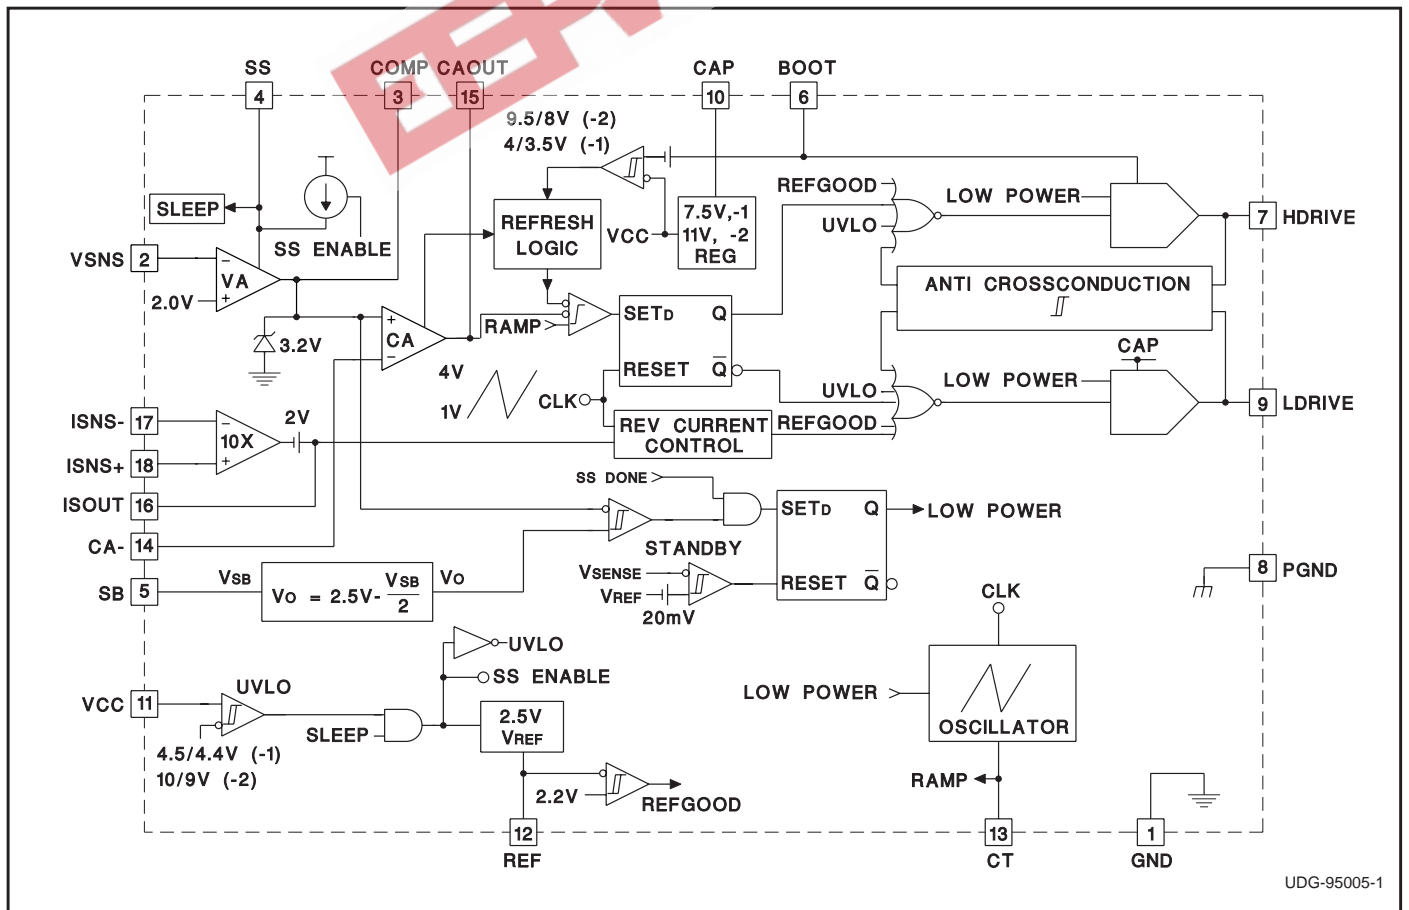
SS 4
COMP 3
CAOUT 15
CAP 10
BOOT 6
9.5/8V (-2)
4/3.5V (-1)
SLEEP
SS ENABLE
REFRESH LOGIC
VCC
7.5V,-1
11V, -2
REG
REFGOOD
LOW POWER
UVLO
7 HDRIVE
VSNS 2
VA
2.0V
3.2V
CA
RAMP
SETD Q
RESET $\overline{Q}$
ANTI CROSSCONDUCTION
CAP
LOW POWER
UVLO
9 LDRIVE
4V
1V
CLK
REV CURRENT CONTROL
REFGOOD
ISNS- 17
ISNS+ 18
10X
2V
ISOUT 16
CA- 14
SS DONE
SETD Q
LOW POWER
STANDBY
SB 5
VSB
$V_O = 2.5V - \frac{V_{SB}}{2}$
VO
VSENSE
VREF
20mV
RESET $\overline{Q}$
8 PGND
UVLO
SS ENABLE
CLK
VCC 11
UVLO
SLEEP
2.5V VREF
LOW POWER
OSCILLATOR
4.5/4.4V (-1)
10/9V (-2)
2.2V
REFGOOD
RAMP
12 REF
13 CT
1 GND
UDG-95005-1